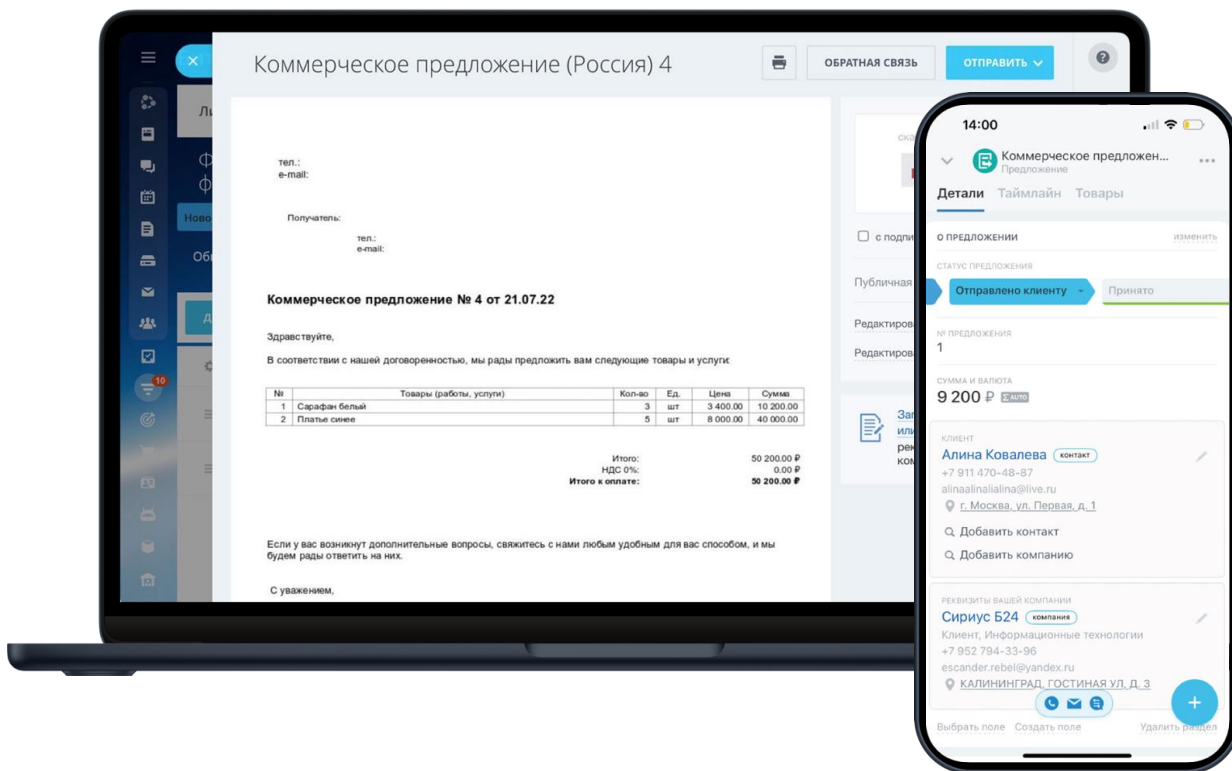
Коммерческое предложение (Россия) 4

ОБРАТНАЯ СВЯЗЬ

ОТПРАВИТЬ

тел.:
e-mail:

Получатель:

тел.:
e-mail:

Коммерческое предложение № 4 от 21.07.22

Здравствуйте,

В соответствии с нашей договоренностью, мы рады предложить вам следующие товары и услуги:

| № | Товары (работы, услуги) | Кол-во | Ед. | Цена | Сумма |
|---|---|---|---|---|---|
| 1 | Сарафан белый | 3 | шт | 3 400.00 | 10 200.00 |
| 2 | Платье синее | 5 | шт | 8 000.00 | 40 000.00 |

Итого: 50 200.00 ₽
НДС 0%: 0.00 ₽
Итого к оплате: 50 200.00 ₽

Если у вас возникнут дополнительные вопросы, свяжитесь с нами любым удобным для вас способом, и мы будем рады ответить на них.

С уважением,

Ли
Ф
Ф
Ново
Об
Д
10

с подпи
Публичная
Редактиров
Редактиров
За
ил
рек
ком

14:00

Коммерческое предложен...
Предложение

Детали Таймлайн Товары

О ПРЕДЛОЖЕНИИ изменить

СТАТУС ПРЕДЛОЖЕНИЯ
Отправлено клиенту Принято

№ ПРЕДЛОЖЕНИЯ
1

СУММА И ВАЛЮТА
9 200 ₽ AUTO

КЛИЕНТ
Алина Ковалева контакт
+7 911 470-48-87
alinaalinalialina@live.ru
г. Москва, ул. Первая, д. 1
Добавить контакт
Добавить компанию

РЕКВИЗИТЫ ВАШЕЙ КОМПАНИИ
Сириус Б24 компания
Клиент, Информационные технологии
+7 952 794-33-96
escander.rebel@yandex.ru
КАЛИНИНГРАД, ГОСТИНАЯ УЛ. Д. 3

Выбрать поле Создать поле Удалить раздел